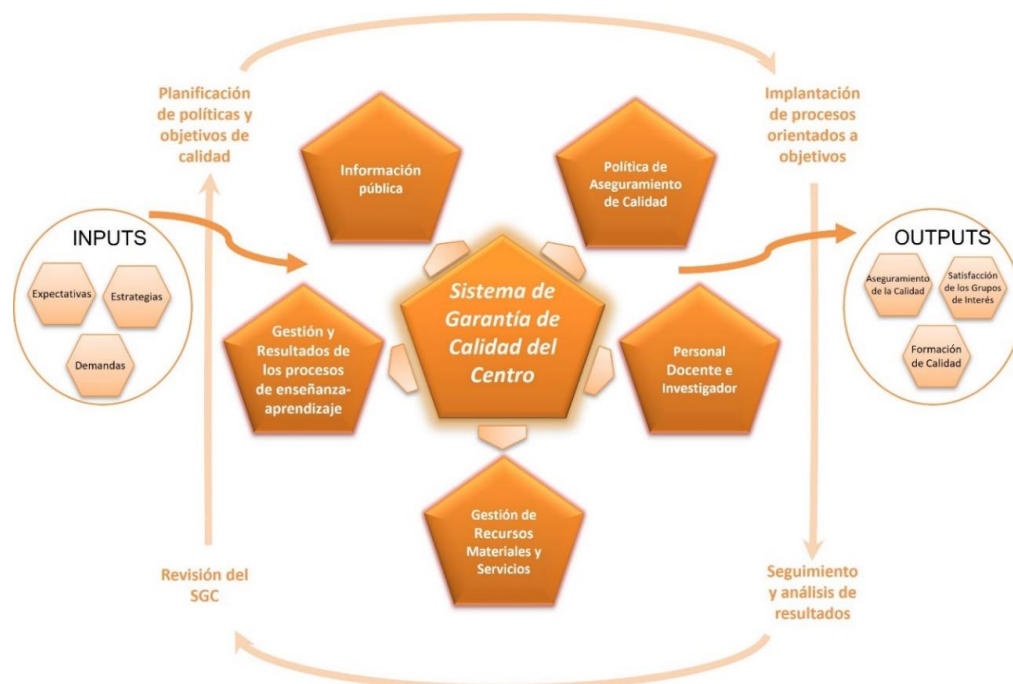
Planificación de políticas y objetivos de calidad

Implantación de procesos orientados a objetivos

INPUTS

Expectativas

Estrategias

Demandas

Información pública

Política de Aseguramiento de Calidad

Sistema de Garantía de Calidad del Centro

Gestión y Resultados de los procesos de enseñanza-aprendizaje

Personal Docente e Investigador

Gestión de Recursos Materiales y Servicios

OUTPUTS

Aseguramiento de la Calidad

Satisfacción de los Grupos de Interés

Formación de Calidad

Revisión del SGC

Seguimiento y análisis de resultados